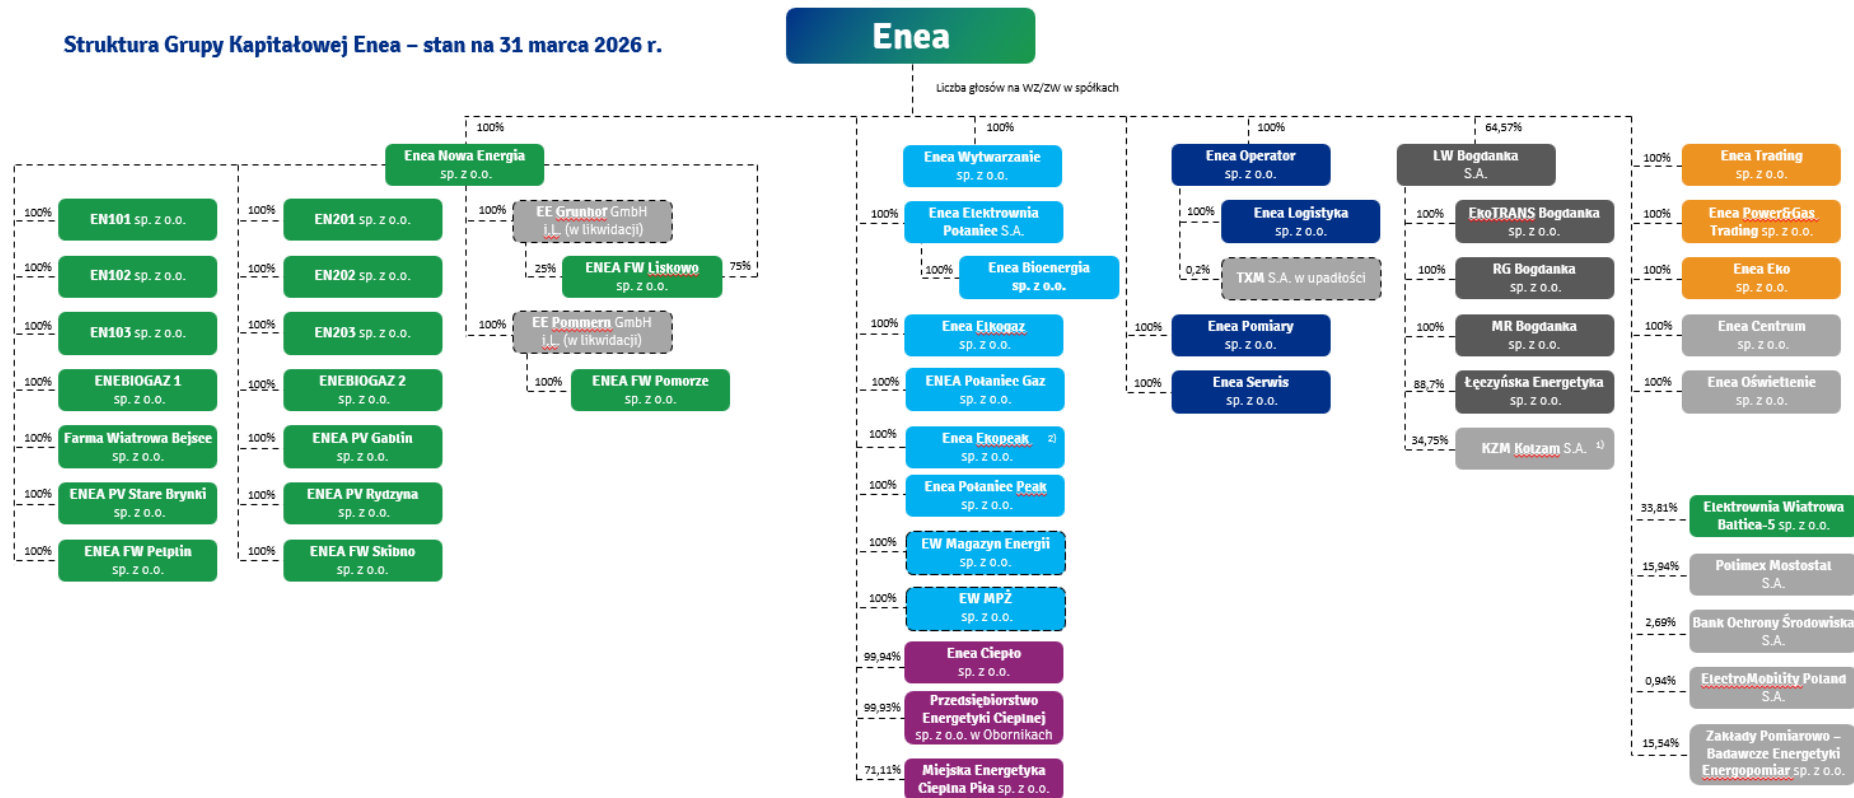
Struktura Grupy Kapitałowej Enea – stan na 31 marca 2026 r.

Enea

Liczba głosów na WZ/ZW w spółkach

100%
Enea Nowa Energia sp. z o.o.

100% EN101 sp. z o.o.
100% EN102 sp. z o.o.
100% EN103 sp. z o.o.
100% ENEBIOGAZ 1 sp. z o.o.
100% Farma Wiatrowa Bejsce sp. z o.o.
100% ENEA PV Stare Brynki sp. z o.o.
100% ENEA FW Pelplin sp. z o.o.

100% EN201 sp. z o.o.
100% EN202 sp. z o.o.
100% EN203 sp. z o.o.
100% ENEBIOGAZ 2 sp. z o.o.
100% ENEA PV Gablin sp. z o.o.
100% ENEA PV Rydzyna sp. z o.o.
100% ENEA FW Skibno sp. z o.o.

100% EE Grunhor GmbH i.L. (w likwidacji)
25% ENEA FW Liskowo sp. z o.o. 75%
100% EE Pommern GmbH i.L. (w likwidacji)
100% ENEA FW Pomorze sp. z o.o.

100%
Enea Wytwarzanie sp. z o.o.
100% Enea Elektrownia Połaniec S.A.
100% Enea Bioenergia sp. z o.o.
100% Enea Elkogaz sp. z o.o.
100% ENEA Połaniec Gaz sp. z o.o.
100% Enea Ekopeak sp. z o.o. 2)
100% Enea Połaniec Peak sp. z o.o.
100% EW Magazyn Energii sp. z o.o.
100% EW MPŻ sp. z o.o.
99,94% Enea Ciepło sp. z o.o.
99,93% Przedsiębiorstwo Energetyki Cieplnej sp. z o.o. w Obornikach
71,11% Miejska Energetyka Cieplna Piła sp. z o.o.

100%
Enea Operator sp. z o.o.
100% Enea Logistyka sp. z o.o.
0,2% TXM S.A. w upadłości
100% Enea Pomiary sp. z o.o.
100% Enea Serwis sp. z o.o.

64,57%
LW Bogdanka S.A.
100% EkoTRANS Bogdanka sp. z o.o.
100% RG Bogdanka sp. z o.o.
100% MR Bogdanka sp. z o.o.
88,7% Łęczyńska Energetyka sp. z o.o.
34,75% KZM Kotzam S.A. 1)

100% Enea Trading sp. z o.o.
100% Enea Power&Gas Trading sp. z o.o.
100% Enea Eko sp. z o.o.
100% Enea Centrum sp. z o.o.
100% Enea Oświetlenie sp. z o.o.
33,81% Elektrownia Wiatrowa Baltica-5 sp. z o.o.
15,94% Polimex Mostostal S.A.
2,69% Bank Ochrony Środowiska S.A.
0,94% ElectroMobility Poland S.A.
15,54% Zakłady Pomiarowo – Badawcze Energetyki Energopomiar sp. z o.o.